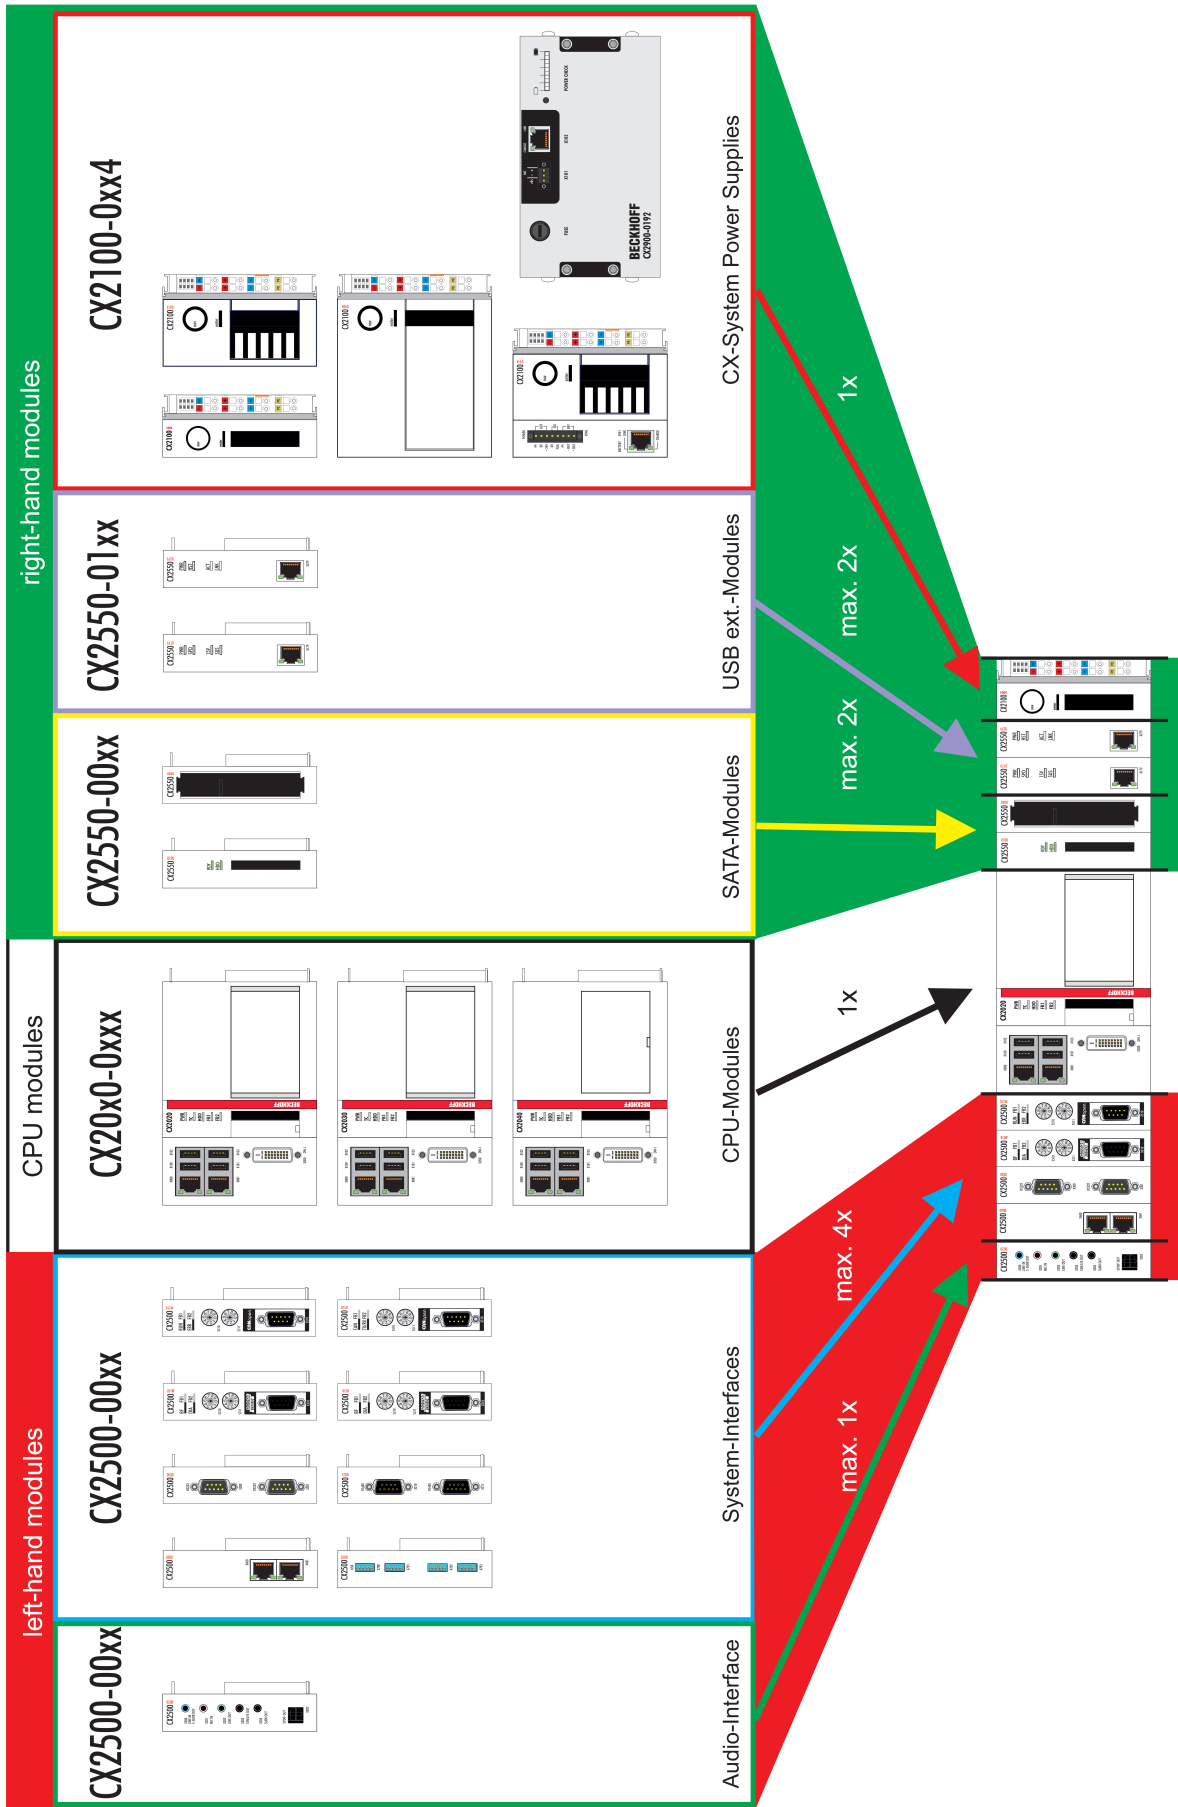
right-hand modules

CX2100-0xx4

CX-System Power Supplies

BECKHOFF
CX2900-0192

CX2550-01xx

USB ext.-Modules

CX2550-00xx

SATA-Modules

CPU modules

CX20x0-0xxx

CPU-Modules

left-hand modules

CX2500-00xx

System-Interfaces

CX2500-00xx

Audio-Interface

1x

max. 2x

max. 2x

1x

max. 4x

max. 1x